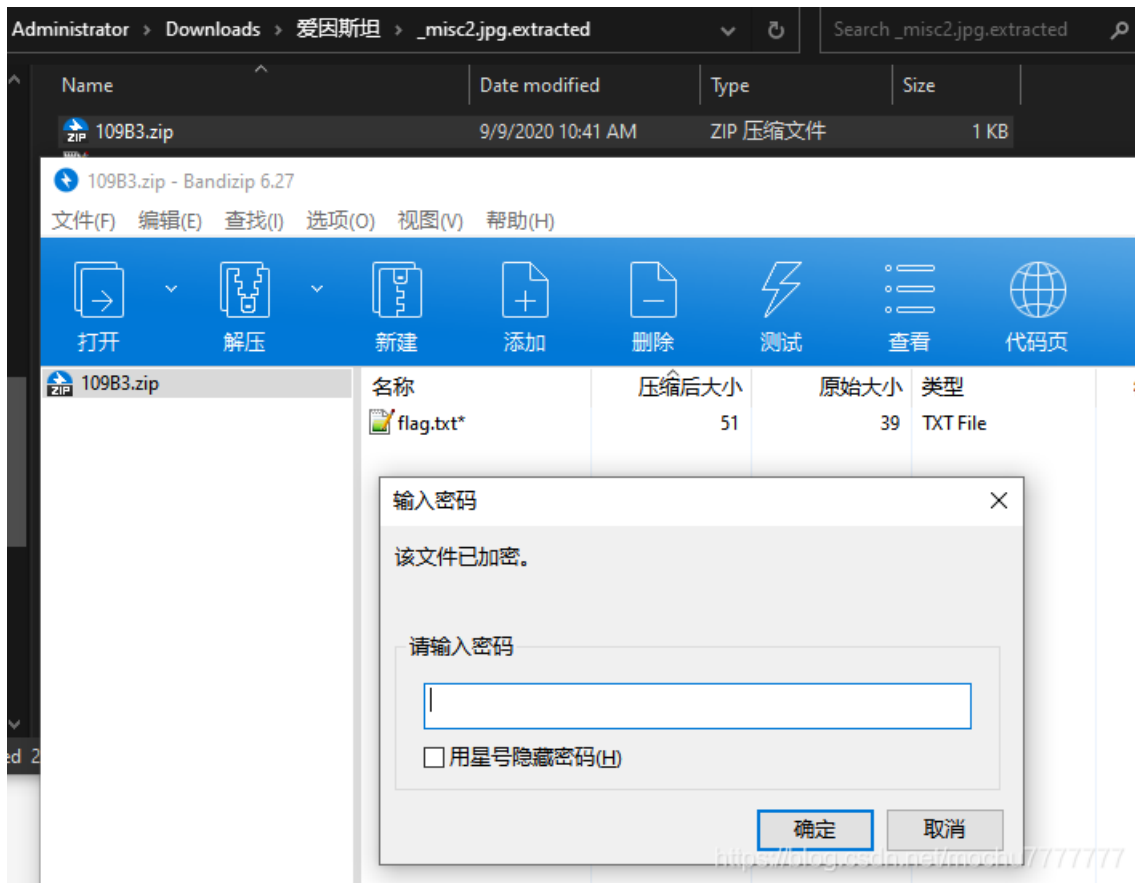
Administrator › Downloads › 爱因斯坦 › _misc2.jpg.extracted

Search _misc2.jpg.extracted

| Name | Date modified | Type | Size |
|---|---|---|---|
| 109B3.zip | 9/9/2020 10:41 AM | ZIP 压缩文件 | 1 KB |

109B3.zip - Bandizip 6.27

文件(F) 编辑(E) 查找(I) 选项(O) 视图(V) 帮助(H)

打开 解压 新建 添加 删除 测试 查看 代码页

109B3.zip

| 名称 | 压缩后大小 | 原始大小 | 类型 |
|---|---|---|---|
| flag.txt* | 51 | 39 | TXT File |

ed 2

输入密码

该文件已加密。

请输入密码

用星号隐藏密码(H)

确定 取消

https://blog.csdn.net/mochu7777777